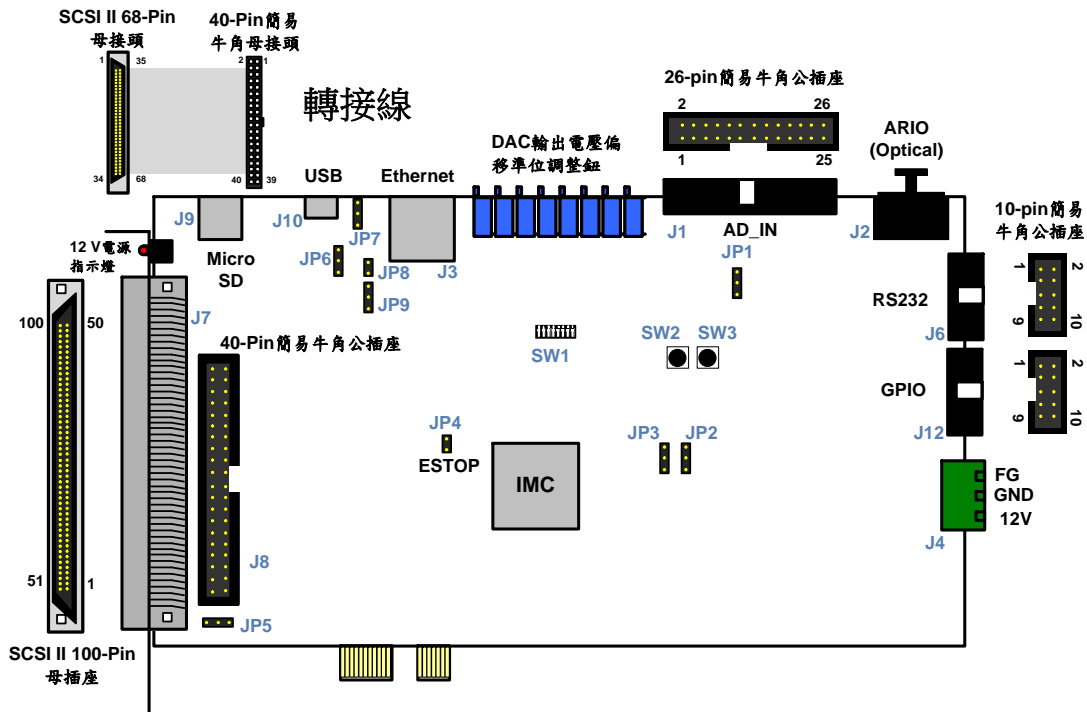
SCSI II 68-Pin
母接頭

40-Pin簡易
牛角母接頭

1 35 2 1

34 68 40 39

轉接線

26-pin簡易牛角公插座

2 26

1 25

DAC輸出電壓偏
移準位調整鈕

ARIO
(Optical)

USB

Ethernet

J9

J10

JP7

J1

AD_IN

J2

10-pin簡易
牛角公插座

12 V電源
指示燈

Micro
SD

JP6

JP8

J3

JP1

1 2

9 10

JP9

RS232

100 50

J7

J6

40-Pin簡易牛角公插座

SW1

SW2 SW3

GPIO

1 2

9 10

JP4

JP3 JP2

J12

ESTOP

IMC

FG
GND
12V

J4

J8

51 1

JP5

SCSI II 100-Pin
母插座